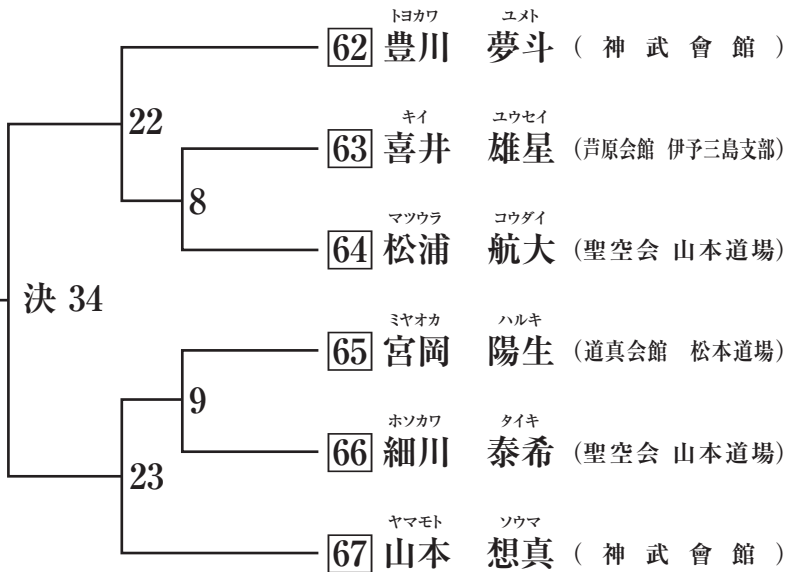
トヨカワ ユメト
62 豊川 夢斗 （神武會館）

22

キイ ユウセイ
63 喜井 雄星 （芦原会館 伊予三島支部）

8

マツウラ コウダイ
64 松浦 航大 （聖空会 山本道場）

決 34

ミヤオカ ハルキ
65 宮岡 陽生 （道真会館 松本道場）

9

ホソカワ タイキ
66 細川 泰希 （聖空会 山本道場）

23

ヤマモト ソウマ
67 山本 想真 （神武會館）